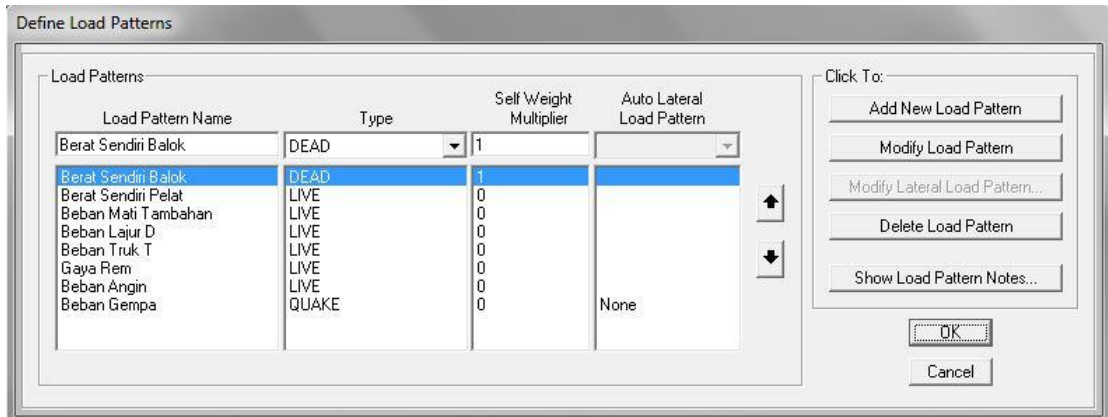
Define Load Patterns

Load Patterns

| Load Pattern Name | Type | Self Weight Multiplier | Auto Lateral Load Pattern |
|---|---|---|---|
| Berat Sendiri Balok | DEAD | 1 | |
| Berat Sendiri Balok | DEAD | 1 | |
| Berat Sendiri Pelat | LIVE | 0 | |
| Beban Mati Tambahan | LIVE | 0 | |
| Beban Lajur D | LIVE | 0 | |
| Beban Truk T | LIVE | 0 | |
| Gaya Rem | LIVE | 0 | |
| Beban Angin | LIVE | 0 | |
| Beban Gempa | QUAKE | 0 | None |

Click To:

Add New Load Pattern

Modify Load Pattern

Modify Lateral Load Pattern...

Delete Load Pattern

Show Load Pattern Notes...

OK

Cancel